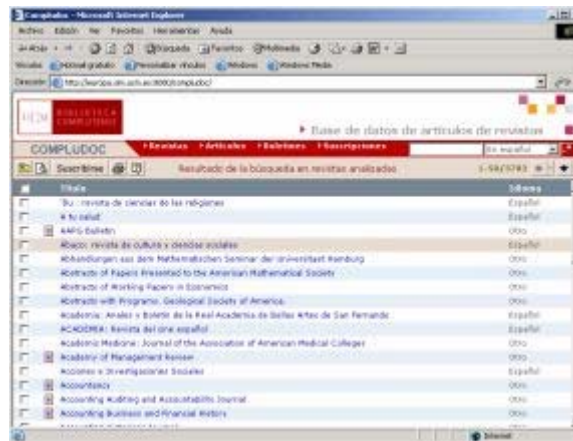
Compludoc - Microsoft Internet Explorer

Archivo Edición Ver Favoritos Herramientas Ayuda

Atrás Búsqueda Favoritos Multimedia

Vínculos Hotmail gratuito Personalizar vínculos Windows Windows Media

Dirección http://europa.sim.ucm.es:8080/compludoc/

UCM BIBLIOTECA COMPLUTENSE

Base de datos de artículos de revistas

COMPLUDOC

Revistas Artículos Boletines Suscripciones

En español

Suscribirse

Resultado de la búsqueda en revistas analizadas

1-50/5783

| | Título | Idioma |
|---|---|---|
| | 'Ilu : revista de ciencias de las religiones | Español |
| | A tu salud | Español |
| | AAPG Bulletin | Otro |
| | Abaco: revista de cultura y ciencias sociales | Español |
| | Abhandlungen aus dem Mathematischen Seminar der Universitaet Hamburg | Otro |
| | Abstracts of Papers Presented to the American Mathematical Society | Otro |
| | Abstracts of Working Papers in Economics | Otro |
| | Abstracts with Programs. Geological Society of America. | Otro |
| | Academia: Anales y Boletín de la Real Academia de Bellas Artes de San Fernando | Español |
| | ACADEMIA: Revista del cine español | Español |
| | Academic Medicine: Journal of the Association of American Medical Colleges | Otro |
| | Academy of Management Review | Otro |
| | Acciones e Investigaciones Sociales | Español |
| | Accountancy | Otro |
| | Accounting Auditing and Accountability Journal | Otro |
| | Accounting Business and Financial History | Otro |

Internet